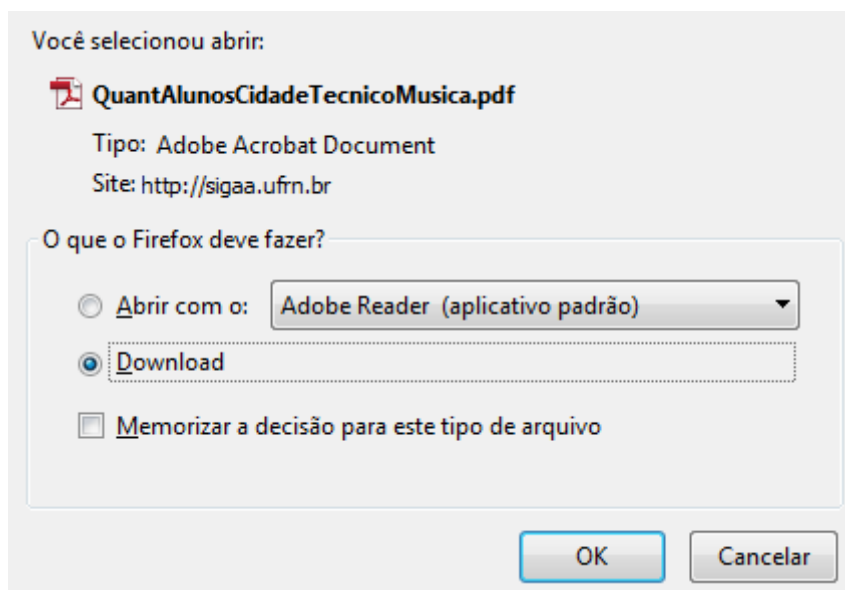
Você selecionou abrir:

QuantAlunosCidadeTecnicoMusica.pdf

Tipo: Adobe Acrobat Document

Site: http://sigaa.ufrn.br

O que o Firefox deve fazer?

Abrir com o: Adobe Reader (aplicativo padrão)

Download

Memorizar a decisão para este tipo de arquivo

OK

Cancelar